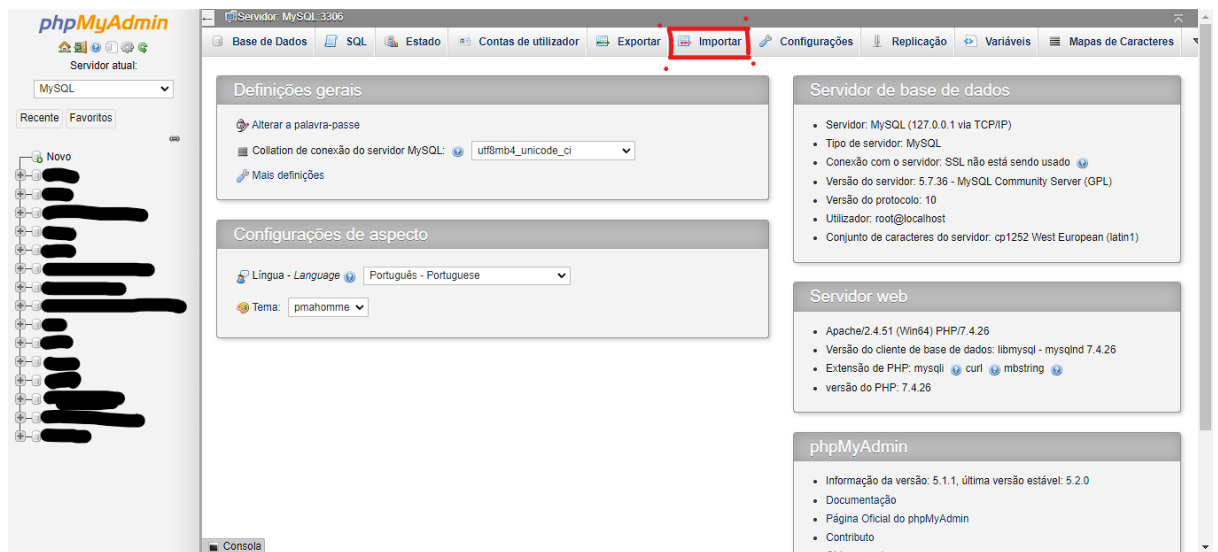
phpMyAdmin

Servidor atual:

MySQL

Recente Favoritos

Novo

Servidor: MySQL:3306

Base de Dados | SQL | Estado | Contas de utilizador | Exportar | Importar | Configurações | Replicação | Variáveis | Mapas de Caracteres

Definições gerais

Alterar a palavra-passe

Collation de conexão do servidor MySQL: utf8mb4_unicode_ci

Mais definições

Configurações de aspecto

Língua - Language Português - Portuguese

Tema: pmahomme

Servidor de base de dados

- Servidor: MySQL (127.0.0.1 via TCP/IP)
- Tipo de servidor: MySQL
- Conexão com o servidor: SSL não está sendo usado
- Versão do servidor: 5.7.36 - MySQL Community Server (GPL)
- Versão do protocolo: 10
- Utilizador: root@localhost
- Conjunto de caracteres do servidor: cp1252 West European (latin1)

Servidor web

- Apache/2.4.51 (Win64) PHP/7.4.26
- Versão do cliente de base de dados: libmysql - mysqlnd 7.4.26
- Extensão de PHP: mysqli curl mbstring
- versão do PHP: 7.4.26

phpMyAdmin

- Informação da versão: 5.1.1, última versão estável: 5.2.0
- Documentação
- Página Oficial do phpMyAdmin
- Contributo
- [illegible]

Consola